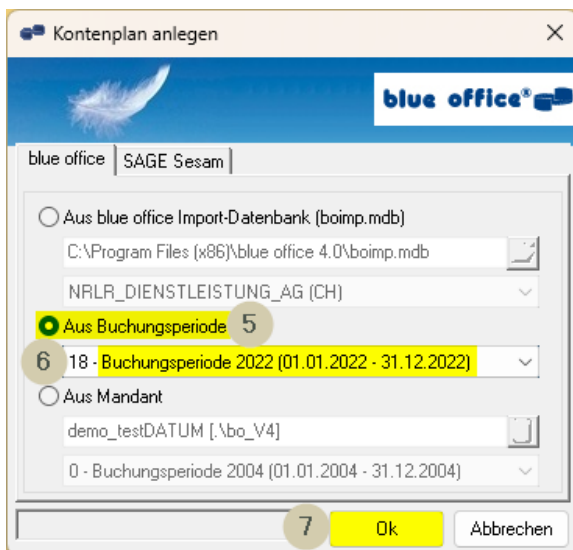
Kontenplan anlegen

blue office®

blue office | SAGE Sesam

Aus blue office Import-Datenbank (boimp.mdb)

C:\Program Files (x86)\blue office 4.0\boimp.mdb

NRLR_DIENSTLEISTUNG_AG (CH)

Aus Buchungsperiode 5

6 18 - Buchungsperiode 2022 (01.01.2022 - 31.12.2022)

Aus Mandant

demo_testDATUM [.\bo_V4]

0 - Buchungsperiode 2004 (01.01.2004 - 31.12.2004)

7 Ok Abbrechen